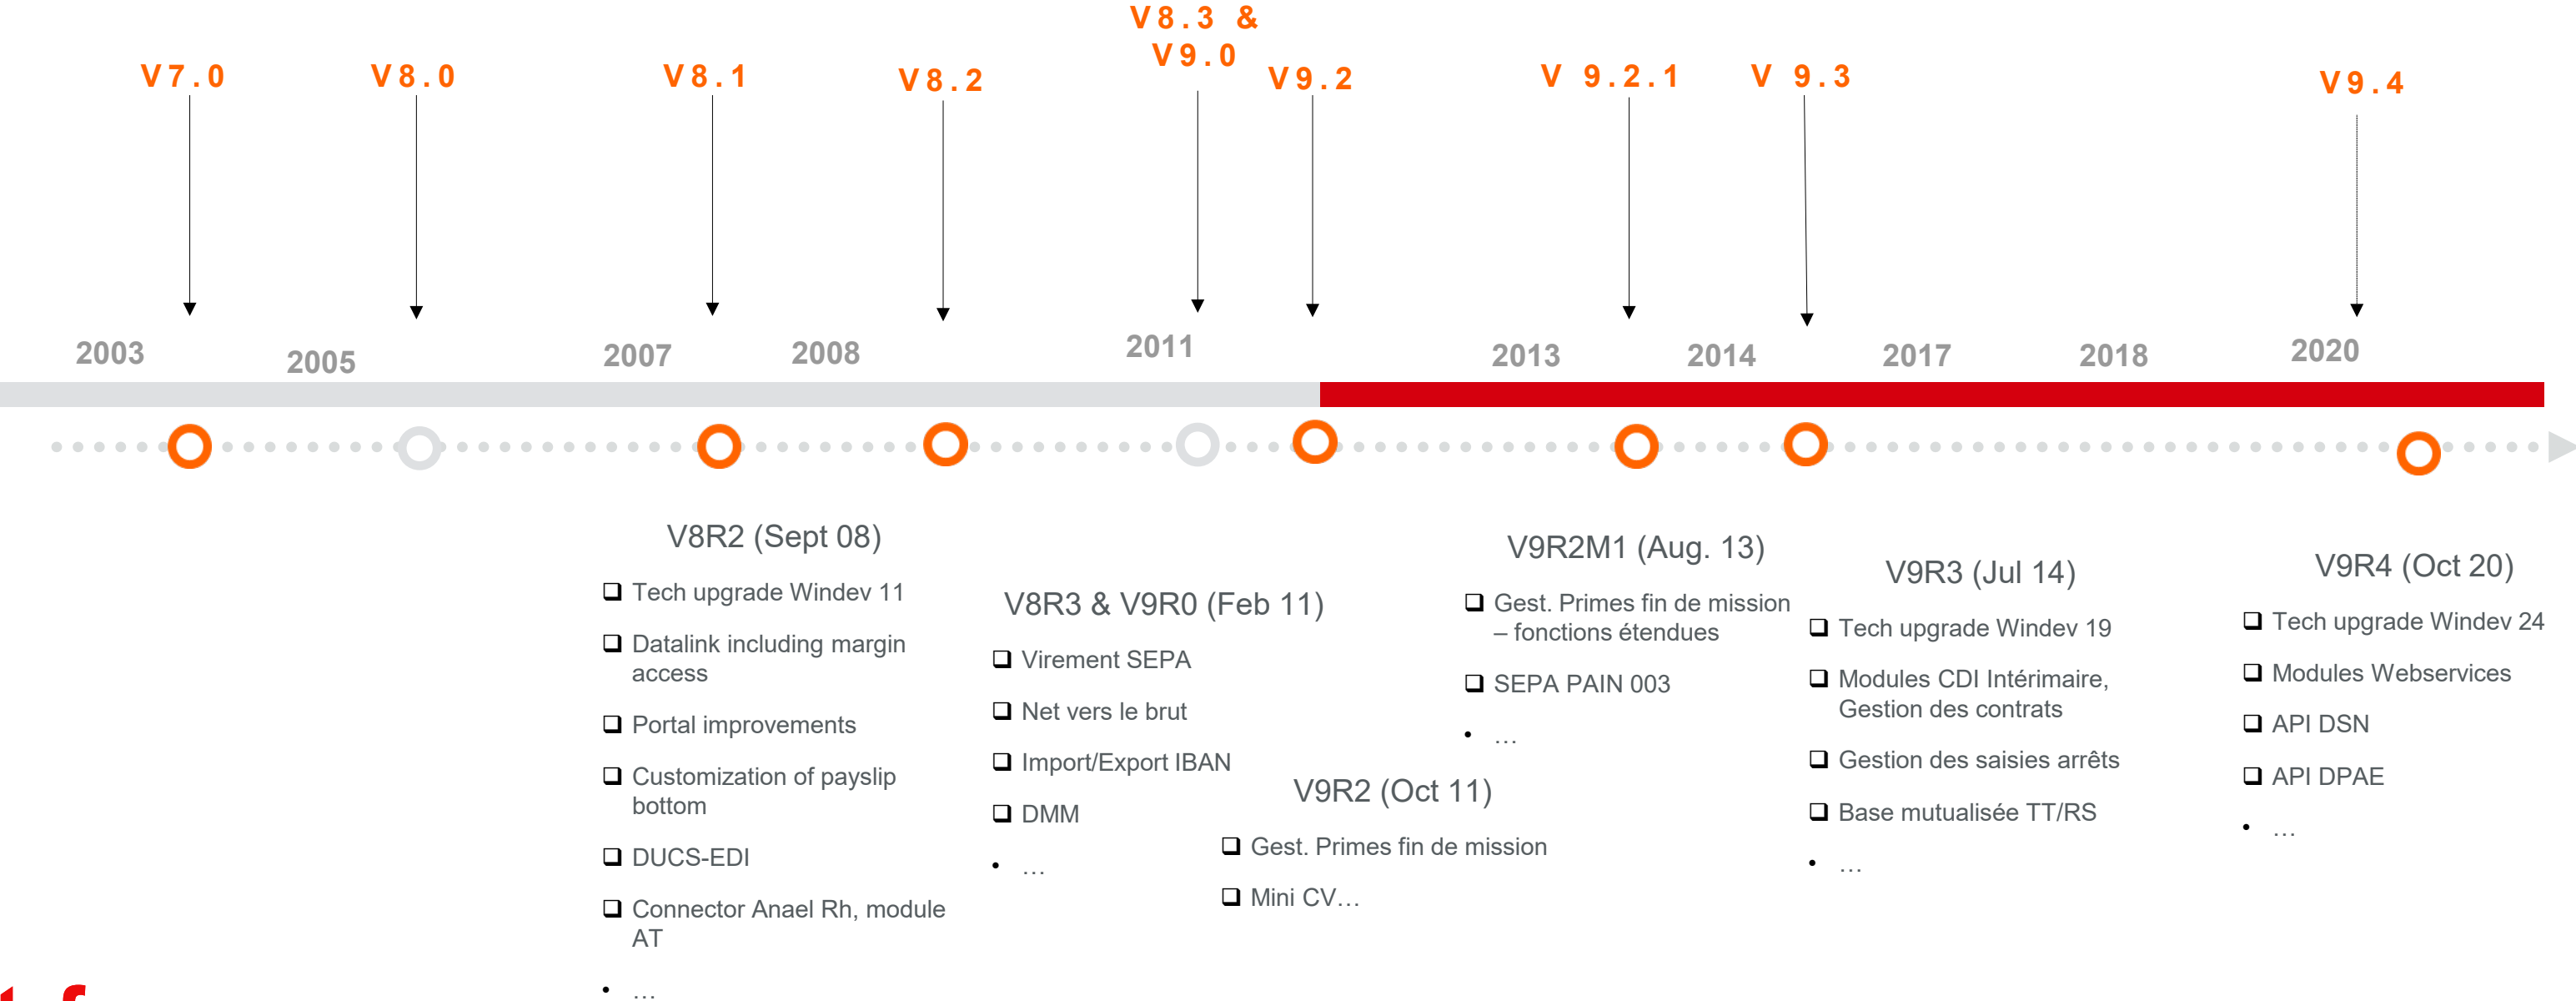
V7.0 V8.0 V8.1 V8.2 V8.3 & V9.0 V9.2 V 9.2.1 V 9.3 V9.4

2003 2005 2007 2008 2011 2013 2014 2017 2018 2020

V8R2 (Sept 08)
❑ Tech upgrade Windev 11
❑ Datalink including margin access
❑ Portal improvements
❑ Customization of payslip bottom
❑ DUCS-EDI
❑ Connector Anael Rh, module AT
• …

V8R3 & V9R0 (Feb 11)
❑ Virement SEPA
❑ Net vers le brut
❑ Import/Export IBAN
❑ DMM
• …

V9R2 (Oct 11)
❑ Gest. Primes fin de mission
❑ Mini CV…

V9R2M1 (Aug. 13)
❑ Gest. Primes fin de mission – fonctions étendues
❑ SEPA PAIN 003
• …

V9R3 (Jul 14)
❑ Tech upgrade Windev 19
❑ Modules CDI Intérimaire, Gestion des contrats
❑ Gestion des saisies arrêts
❑ Base mutualisée TT/RS
• …

V9R4 (Oct 20)
❑ Tech upgrade Windev 24
❑ Modules Webservices
❑ API DSN
❑ API DPAE
• …